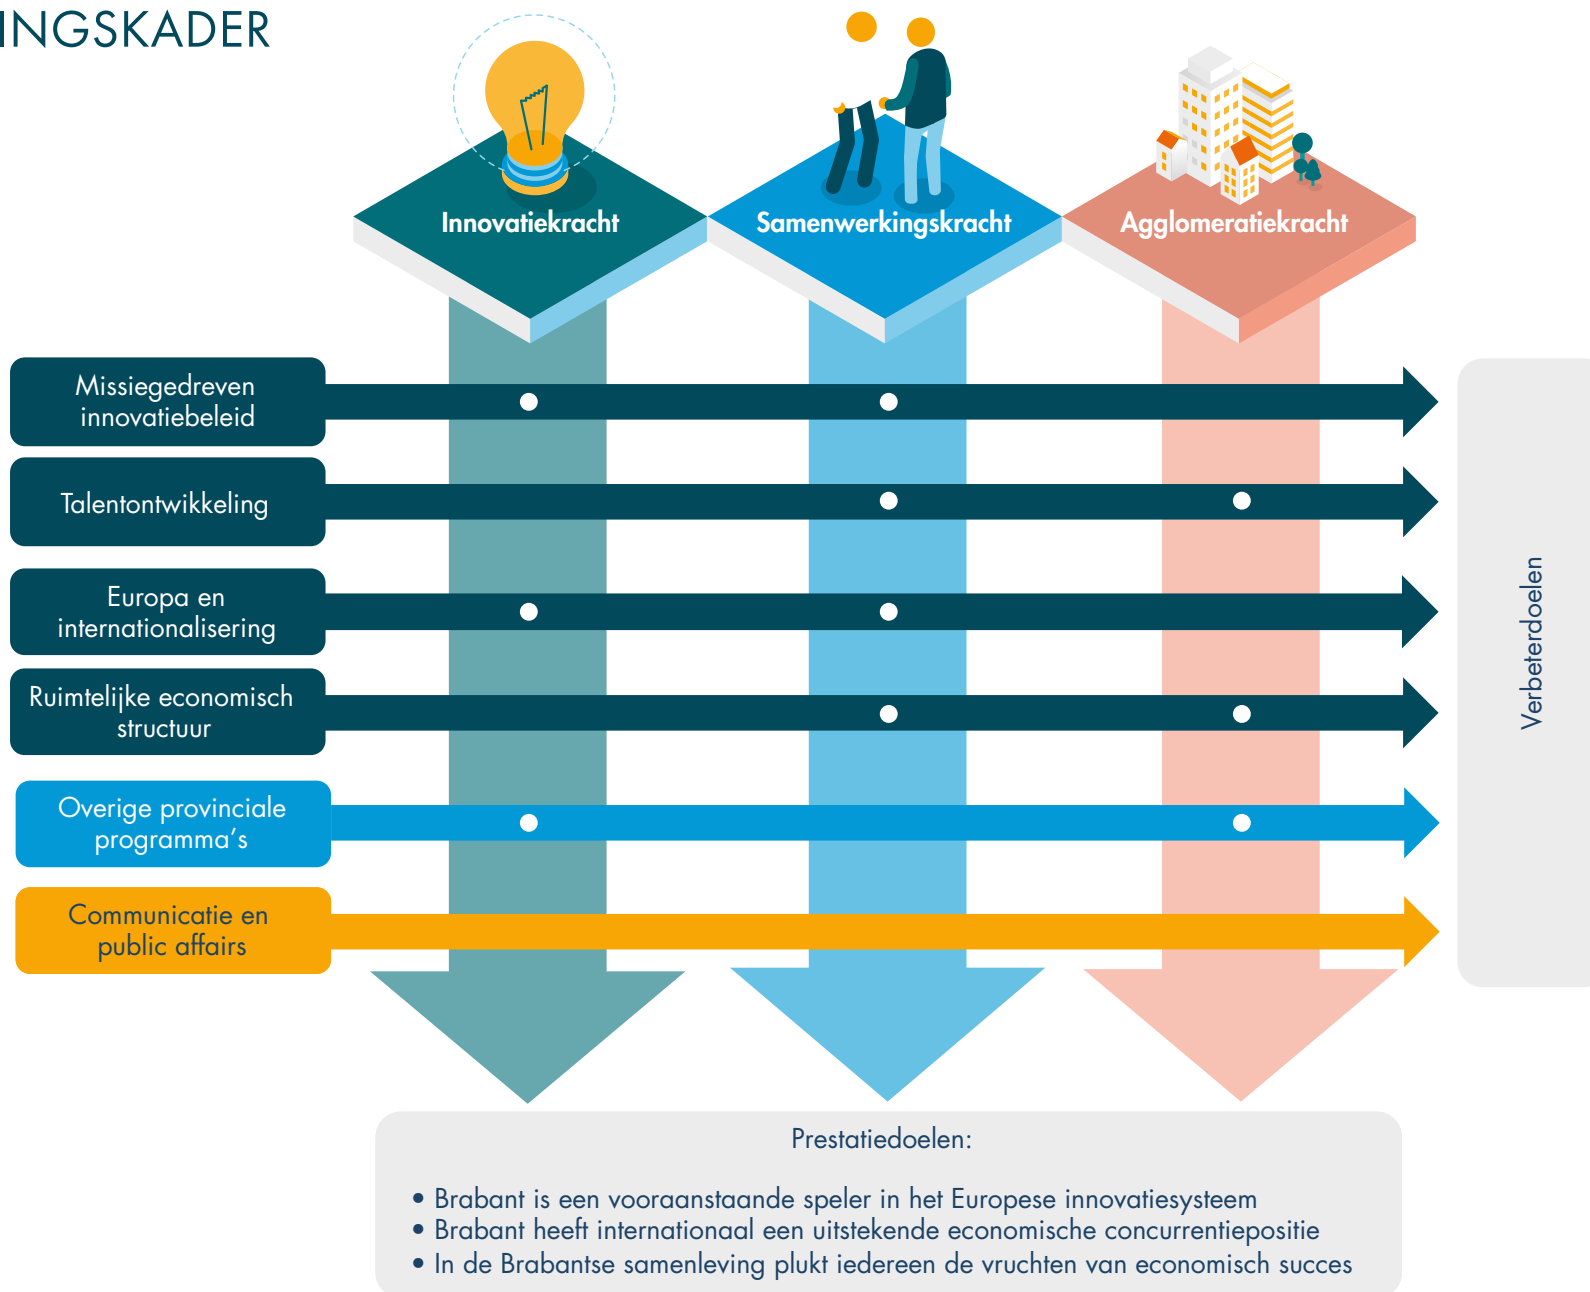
INGSKADER

Innovatiekracht

Samenwerkingskracht

Agglomeratiekracht

Missiegedreven innovatiebeleid

Talentontwikkeling

Europa en internationalisering

Ruimtelijke economisch structuur

Overige provinciale programma’s

Communicatie en public affairs

Verbeterdoelen

Prestatiedoelen:

• Brabant is een vooraanstaande speler in het Europese innovatiesysteem
• Brabant heeft internationaal een uitstekende economische concurrentiepositie
• In de Brabantse samenleving plukt iedereen de vruchten van economisch succes